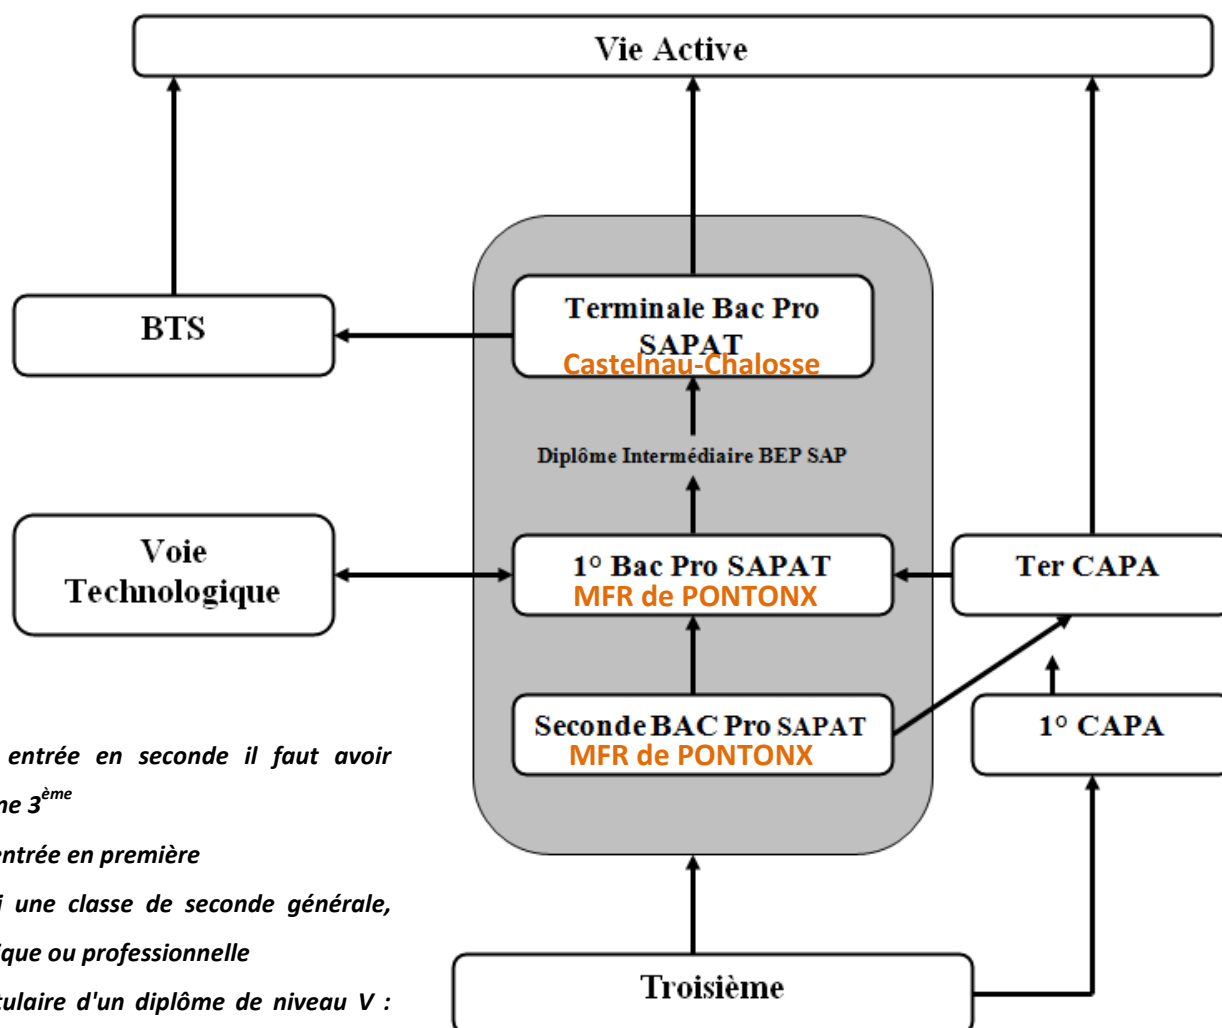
Vie Active

BTS

Terminale Bac Pro SAPAT
Castelnau-Chalosse

Diplôme Intermédiaire BEP SAP

Voie Technologique

1° Bac Pro SAPAT
MFR de PONTONX

Ter CAPA

Seconde BAC Pro SAPAT
MFR de PONTONX

1° CAPA

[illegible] entrée en seconde il faut avoir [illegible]ne 3$^{ème}$

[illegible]ntrée en première

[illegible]i une classe de seconde générale, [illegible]ique ou professionnelle

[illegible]tulaire d'un diplôme de niveau V :

Troisième